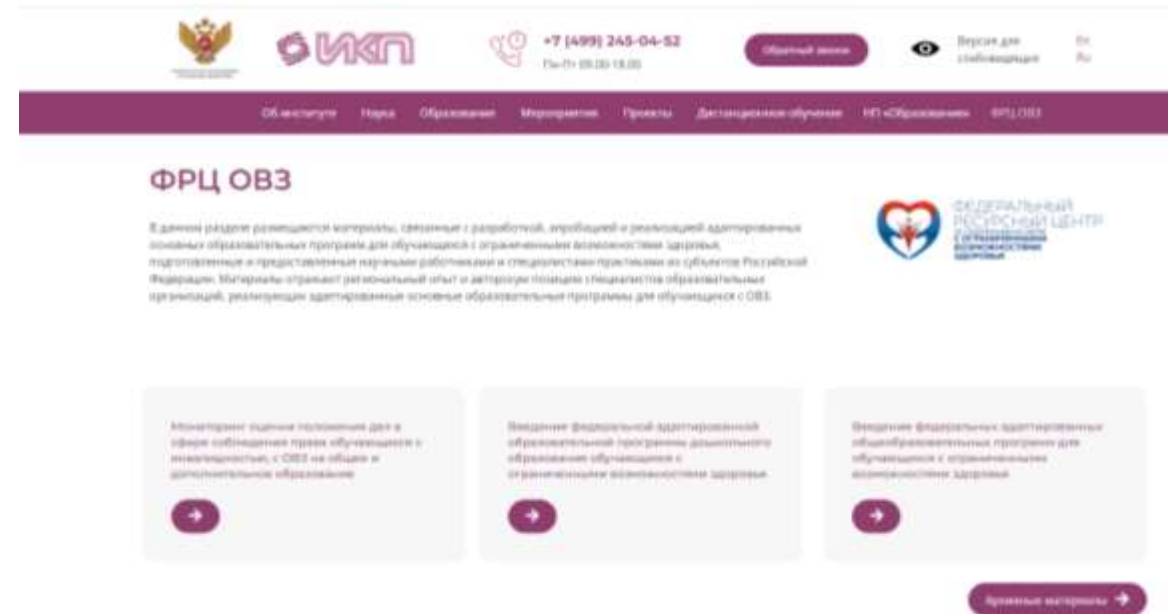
ИКП

+7 (499) 245-04-52
Пн-Пт 09.00-18.00

Обратный звонок

Версия для слабовидящих

En
Ru

Об институте Наука Образование Мероприятия Проекты Дистанционное обучение НП «Образование» ФРЦ ОВЗ

ФРЦ ОВЗ

В данном разделе размещаются материалы, связанные с разработкой, апробацией и реализацией адаптированных основных образовательных программ для обучающихся с ограниченными возможностями здоровья, подготовленные и предоставленные научными работниками и специалистами-практиками из субъектов Российской Федерации. Материалы отражают региональный опыт и авторскую позицию специалистов образовательных организаций, реализующих адаптированные основные образовательные программы для обучающихся с ОВЗ.

ФЕДЕРАЛЬНЫЙ РЕСУРСНЫЙ ЦЕНТР
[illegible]

Мониторинг оценки положения дел в сфере соблюдения прав обучающихся с инвалидностью, с ОВЗ на общее и дополнительное образование

Введение федеральной адаптированной образовательной программы дошкольного образования обучающихся с ограниченными возможностями здоровья

Введение федеральных адаптированных общеобразовательных программ для обучающихся с ограниченными возможностями здоровья

Архивные материалы